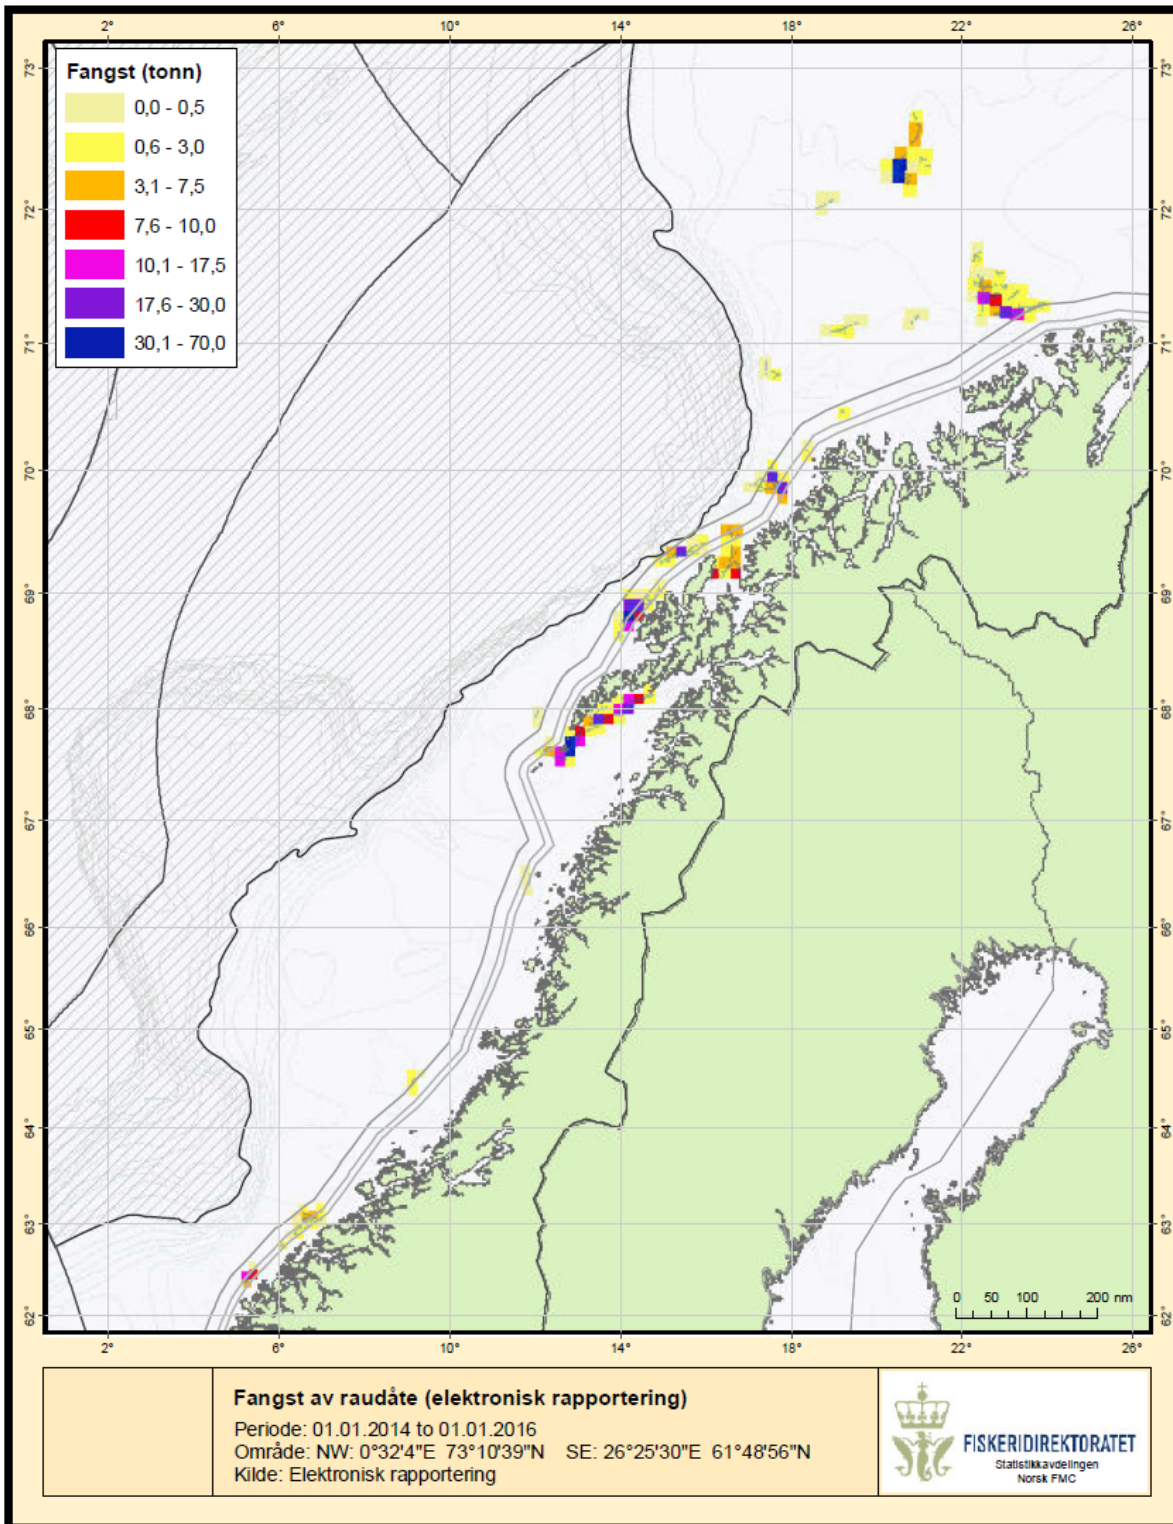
2° 6° 10° 14° 18° 22° 26°

73° 72° 71° 70° 69° 68° 67° 66° 65° 64° 63° 62°

Fangst (tonn)
0,0 - 0,5
0,6 - 3,0
3,1 - 7,5
7,6 - 10,0
10,1 - 17,5
17,6 - 30,0
30,1 - 70,0

0 50 100 200 nm

2° 6° 10° 14° 18° 22° 26°

Fangst av raudåte (elektronisk rapportering)
Periode: 01.01.2014 to 01.01.2016
Område: NW: 0°32'4"E 73°10'39"N SE: 26°25'30"E 61°48'56"N
Kilde: Elektronisk rapportering

FISKERIDIREKTORATET
Statistikkavdelingen
Norsk FMC